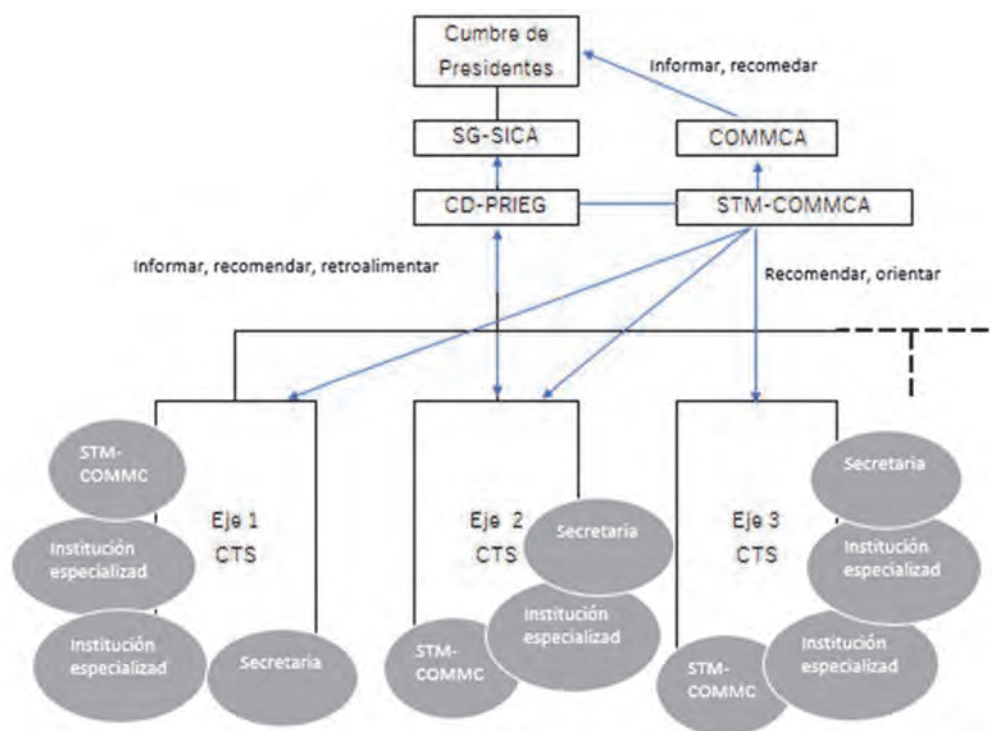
Cumbre de Presidentes

Informar, recomedar

SG-SICA

COMMCA

CD-PRIEG

STM-COMMCA

Informar, recomendar, retroalimentar

Recomendar, orientar

STM-COMMC

Eje 1 CTS

Institución especializad

Institución especializad

Secretaria

Eje 2 CTS

Secretaria

Institución especializad

STM-COMMC

Eje 3 CTS

Secretaria

Institución especializad

Institución especializad

STM-COMMC